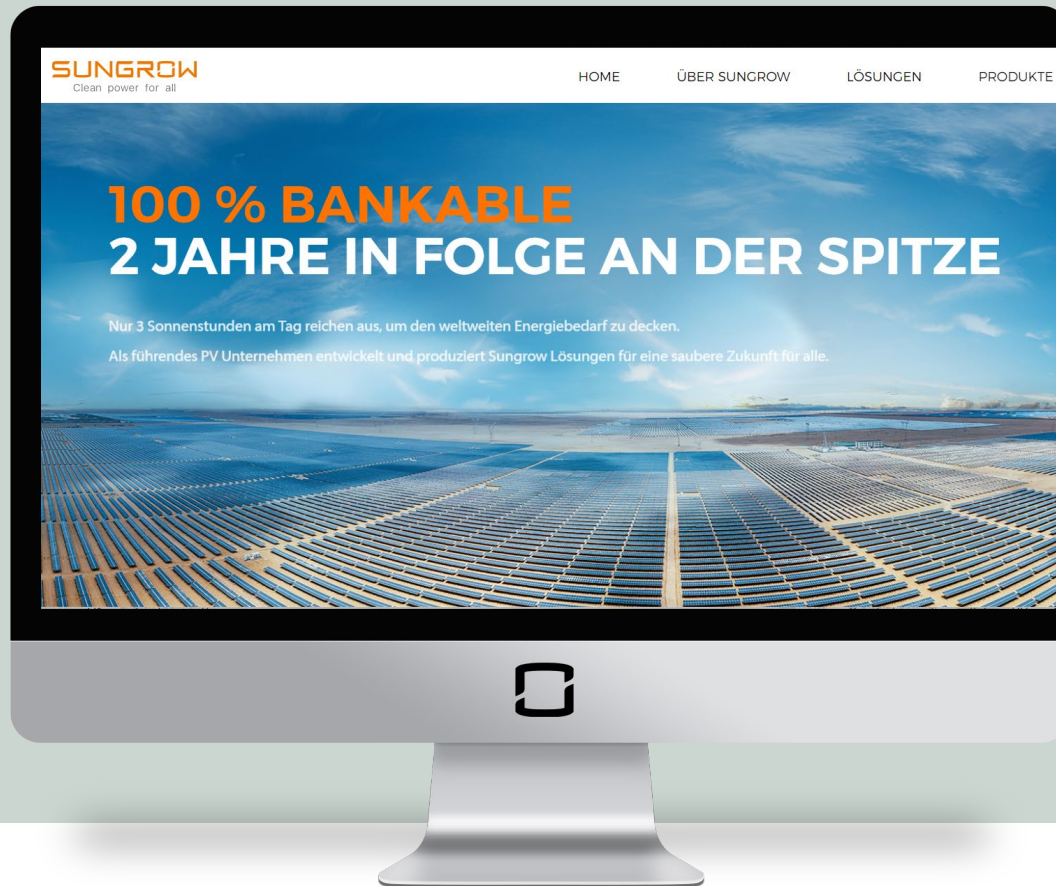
SUNGROW
Clean power for all

HOME ÜBER SUNGROW LÖSUNGEN PRODUKTE

100 % BANKABLE
2 JAHRE IN FOLGE AN DER SPITZE

Nur 3 Sonnenstunden am Tag reichen aus, um den weltweiten Energiebedarf zu decken.

Als führendes PV Unternehmen entwickelt und produziert Sungrow Lösungen für eine saubere Zukunft für alle.